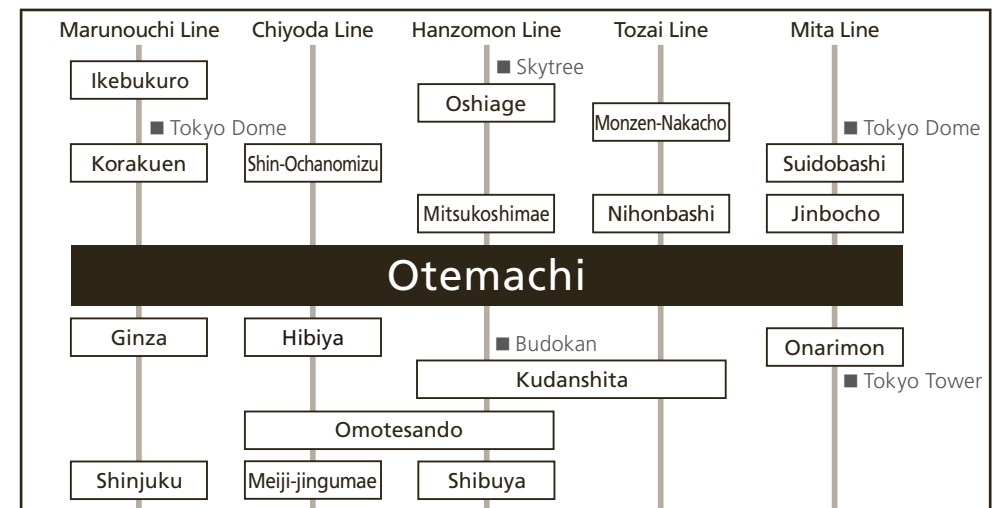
Marunouchi Line Chiyoda Line Hanzomon Line Tozai Line Mita Line

■ Skytree

Ikebukuro

Oshiage

Monzen-Nakacho

■ Tokyo Dome

■ Tokyo Dome

Korakuen

Shin-Ochanomizu

Suidobashi

Mitsukoshimae

Nihonbashi

Jinbocho

Otemachi

Ginza

Hibiya

■ Budokan

Onarimon

Kudanshita

■ Tokyo Tower

Omotesando

Shinjuku

Meiji-jingumae

Shibuya